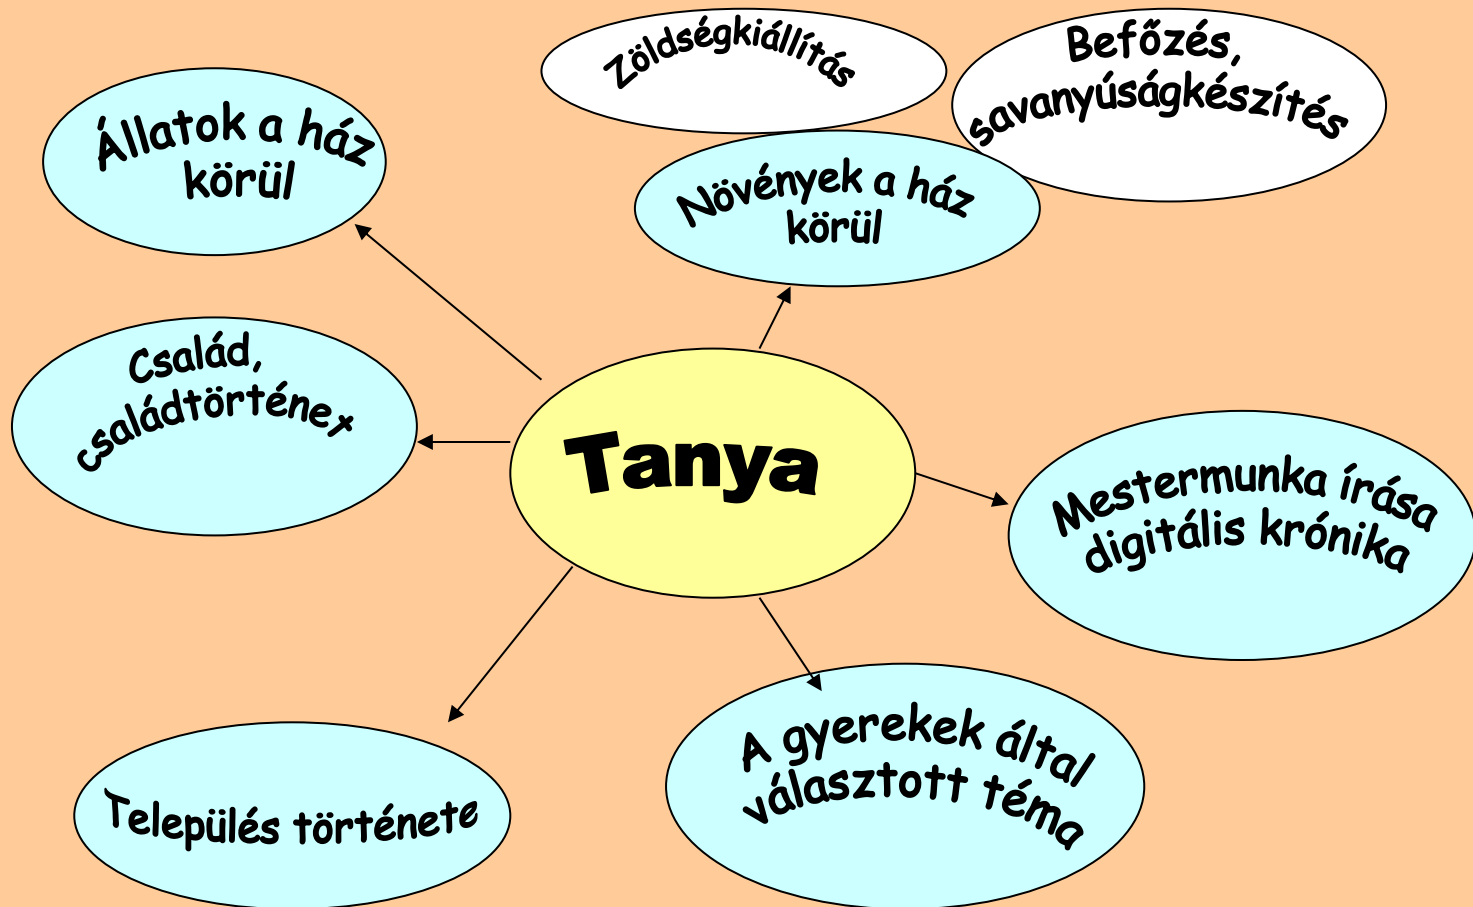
Zöldségkiállítás

Befőzés, savanyúságkészítés

Állatok a ház körül

Növények a ház körül

Család, családtörténet

Tanya

Mestermunka írása digitális krónika

Település története

A gyerekek által választott téma